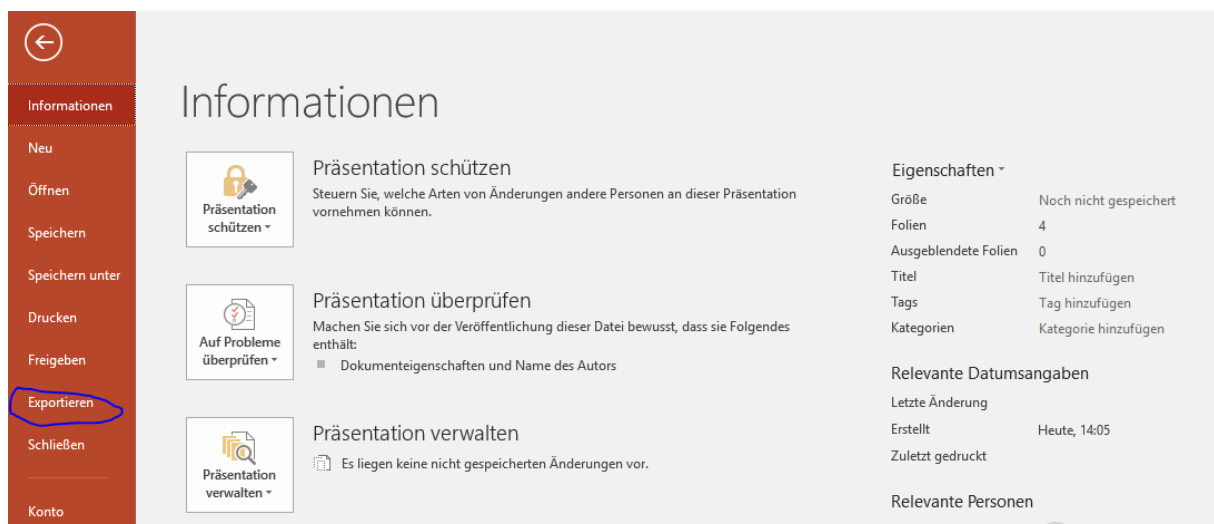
Informationen
Neu
Öffnen
Speichern
Speichern unter
Drucken
Freigeben
Exportieren
Schließen
Konto

Informationen

Präsentation schützen

Präsentation schützen
Steuern Sie, welche Arten von Änderungen andere Personen an dieser Präsentation vornehmen können.

Auf Probleme überprüfen

Präsentation überprüfen
Machen Sie sich vor der Veröffentlichung dieser Datei bewusst, dass sie Folgendes enthält:
Dokumenteigenschaften und Name des Autors

Präsentation verwalten

Präsentation verwalten
Es liegen keine nicht gespeicherten Änderungen vor.

Eigenschaften

| Größe | Noch nicht gespeichert |
|---|---|
| Folien | 4 |
| Ausgeblendete Folien | 0 |
| Titel | Titel hinzufügen |
| Tags | Tag hinzufügen |
| Kategorien | Kategorie hinzufügen |

Relevante Datumsangaben

| Letzte Änderung | |
|---|---|
| Erstellt | Heute, 14:05 |
| Zuletzt gedruckt | |

Relevante Personen